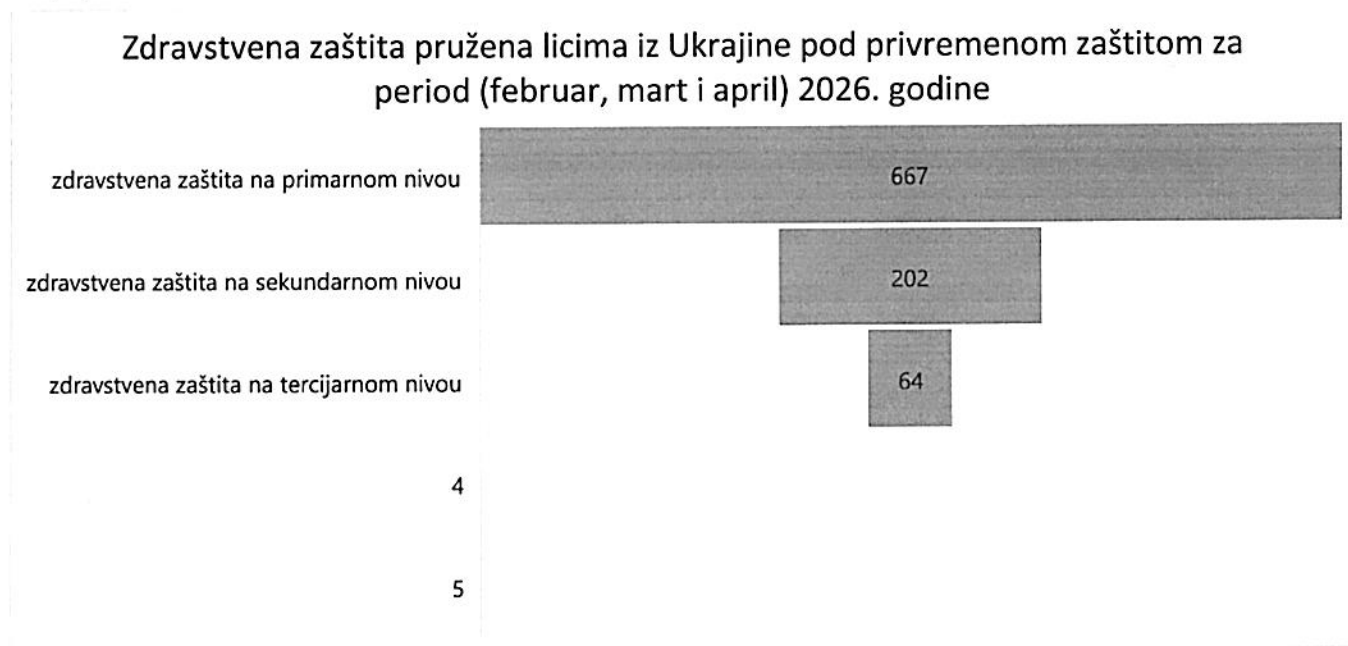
Zdravstvena zaštita pružena licima iz Ukrajine pod privremenom zaštitom za period (februar, mart i april) 2026. godine

zdravstvena zaštita na primarnom nivou
667

zdravstvena zaštita na sekundarnom nivou
202

zdravstvena zaštita na tercijarnom nivou
64

4

5